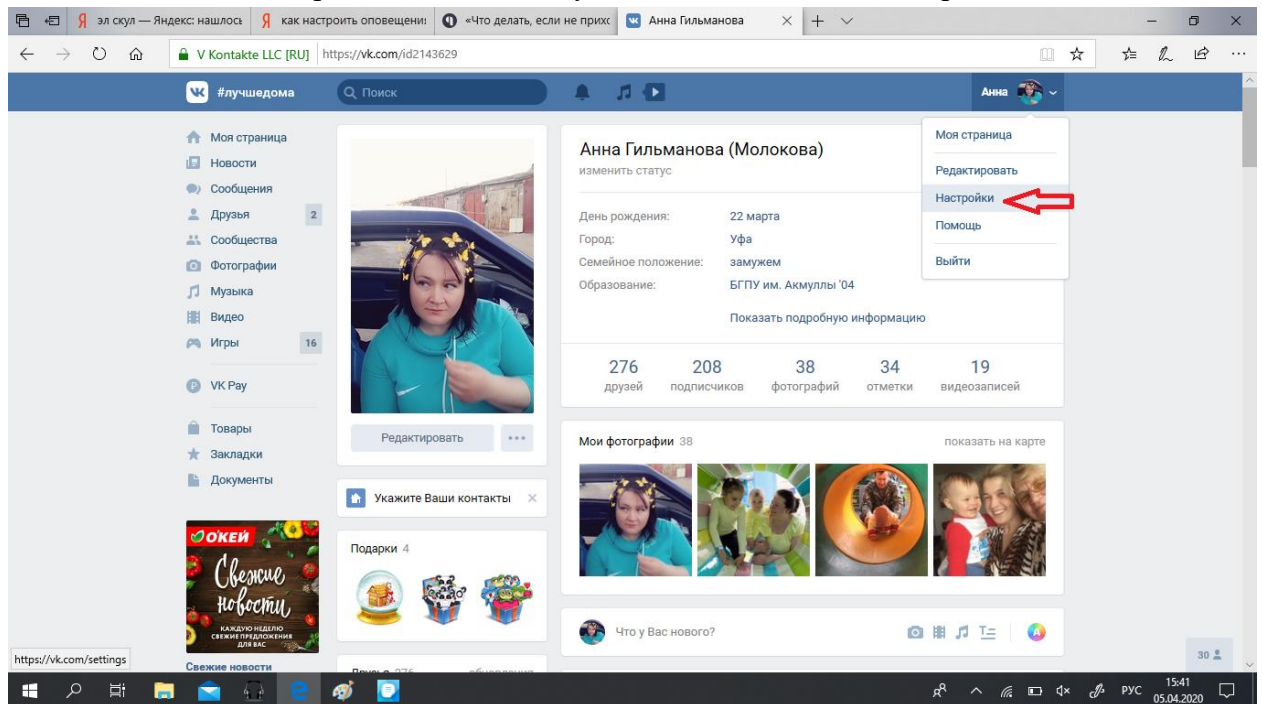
эл скул — Яндекс: нашлось | как настроить оповещени | «Что делать, если не прих | Анна Гильманова

V Kontakte LLC [RU] https://vk.com/id2143629

#лучшедома Поиск Анна

Моя страница
Новости
Сообщения
Друзья 2
Сообщества
Фотографии
Музыка
Видео
Игры 16
VK Pay
Товары
Закладки
Документы

ОКЕЙ Свежие новости КАЖДУЮ НЕДЕЛЮ СВЕЖИЕ ПРЕДЛОЖЕНИЯ ДЛЯ ВАС
Свежие новости

Редактировать •••

Укажите Ваши контакты

Подарки 4

Анна Гильманова (Молокова)
изменить статус

День рождения: 22 марта
Город: Уфа
Семейное положение: замужем
Образование: БГПУ им. Акмуллы '04

Показать подробную информацию

| 276 | 208 | 38 | 34 | 19 |
|---|---|---|---|---|
| друзей | подписчиков | фотографий | отметки | видеозаписей |

Мои фотографии 38 показать на карте

Что у Вас нового?

Моя страница
Редактировать
Настройки
Помощь
Выйти

https://vk.com/settings

30

РУС 15:41 05.04.2020